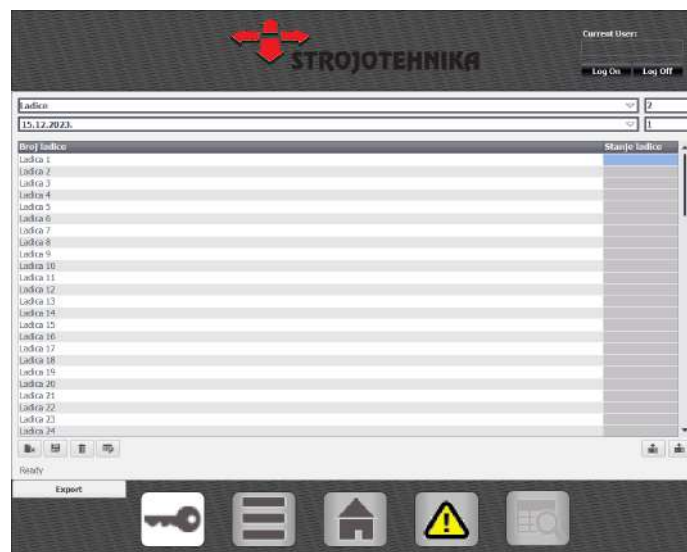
STROJOTEHNIKA

Current User:

Log On | Log Off

Ladice

2

15.12.2023.

1

| Broj ladice | Stanje ladice |
|---|---|
| Ladica 1 | |
| Ladica 2 | |
| Ladica 3 | |
| Ladica 4 | |
| Ladica 5 | |
| Ladica 6 | |
| Ladica 7 | |
| Ladica 8 | |
| Ladica 9 | |
| Ladica 10 | |
| Ladica 11 | |
| Ladica 12 | |
| Ladica 13 | |
| Ladica 14 | |
| Ladica 15 | |
| Ladica 16 | |
| Ladica 17 | |
| Ladica 18 | |
| Ladica 19 | |
| Ladica 20 | |
| Ladica 21 | |
| Ladica 22 | |
| Ladica 23 | |
| Ladica 24 | |

Ready

Export